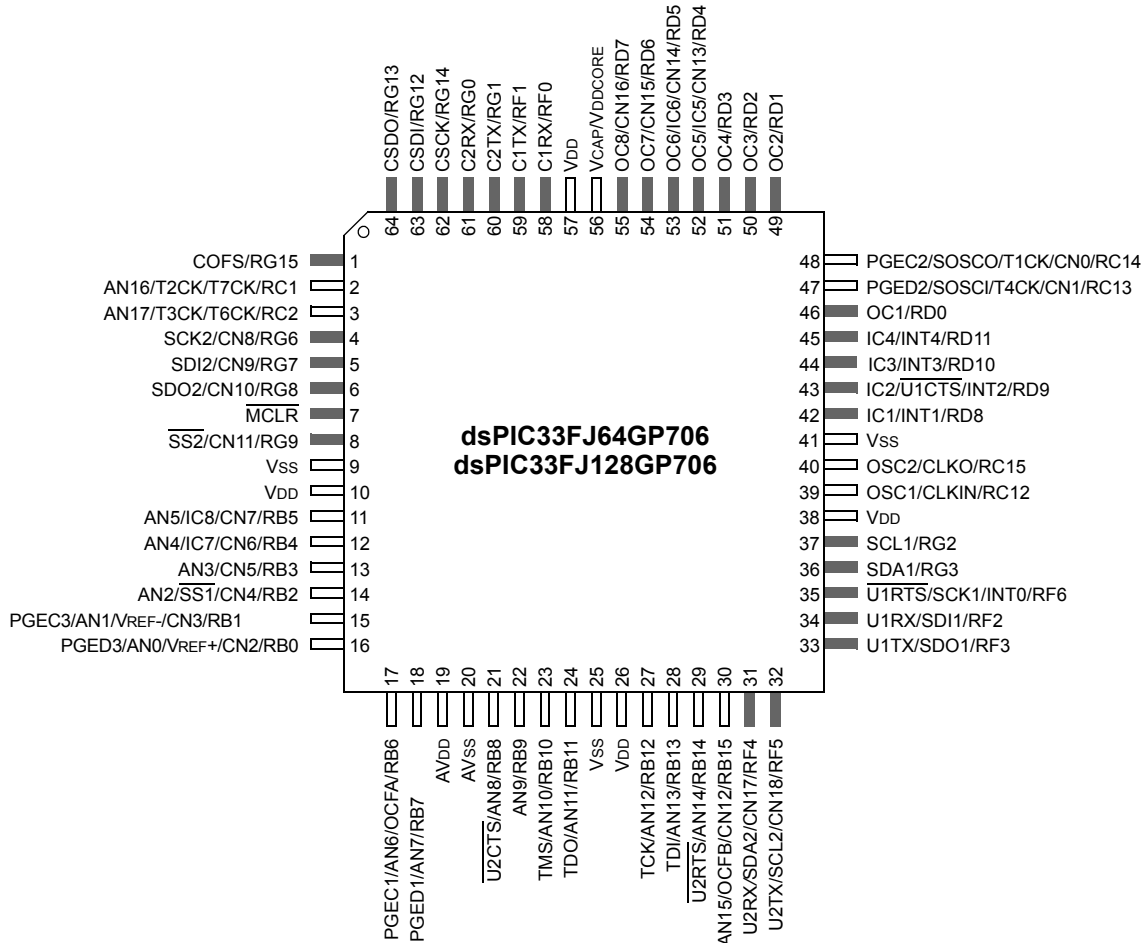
CSDO/RG13 64
CSDI/RG12 63
CSCK/RG14 62
C2RX/RG0 61
C2TX/RG1 60
C1TX/RF1 59
C1RX/RF0 58
VDD 57
VCAP/VDDCORE 56
OC8/CN16/RD7 55
OC7/CN15/RD6 54
OC6/IC6/CN14/RD5 53
OC5/IC5/CN13/RD4 52
OC4/RD3 51
OC3/RD2 50
OC2/RD1 49

COFS/RG15 1
AN16/T2CK/T7CK/RC1 2
AN17/T3CK/T6CK/RC2 3
SCK2/CN8/RG6 4
SDI2/CN9/RG7 5
SDO2/CN10/RG8 6
$\overline{MCLR}$ 7
$\overline{SS2}$/CN11/RG9 8
VSS 9
VDD 10
AN5/IC8/CN7/RB5 11
AN4/IC7/CN6/RB4 12
AN3/CN5/RB3 13
AN2/$\overline{SS1}$/CN4/RB2 14
PGEC3/AN1/VREF-/CN3/RB1 15
PGED3/AN0/VREF+/CN2/RB0 16

dsPIC33FJ64GP706
dsPIC33FJ128GP706

48 PGEC2/SOSCO/T1CK/CN0/RC14
47 PGED2/SOSCI/T4CK/CN1/RC13
46 OC1/RD0
45 IC4/INT4/RD11
44 IC3/INT3/RD10
43 IC2/$\overline{U1CTS}$/INT2/RD9
42 IC1/INT1/RD8
41 VSS
40 OSC2/CLKO/RC15
39 OSC1/CLKIN/RC12
38 VDD
37 SCL1/RG2
36 SDA1/RG3
35 $\overline{U1RTS}$/SCK1/INT0/RF6
34 U1RX/SDI1/RF2
33 U1TX/SDO1/RF3

17 PGEC1/AN6/OCFA/RB6
18 PGED1/AN7/RB7
19 AVDD
20 AVSS
21 $\overline{U2CTS}$/AN8/RB8
22 AN9/RB9
23 TMS/AN10/RB10
24 TDO/AN11/RB11
25 VSS
26 VDD
27 TCK/AN12/RB12
28 TDI/AN13/RB13
29 $\overline{U2RTS}$/AN14/RB14
30 AN15/OCFB/CN12/RB15
31 U2RX/SDA2/CN17/RF4
32 U2TX/SCL2/CN18/RF5